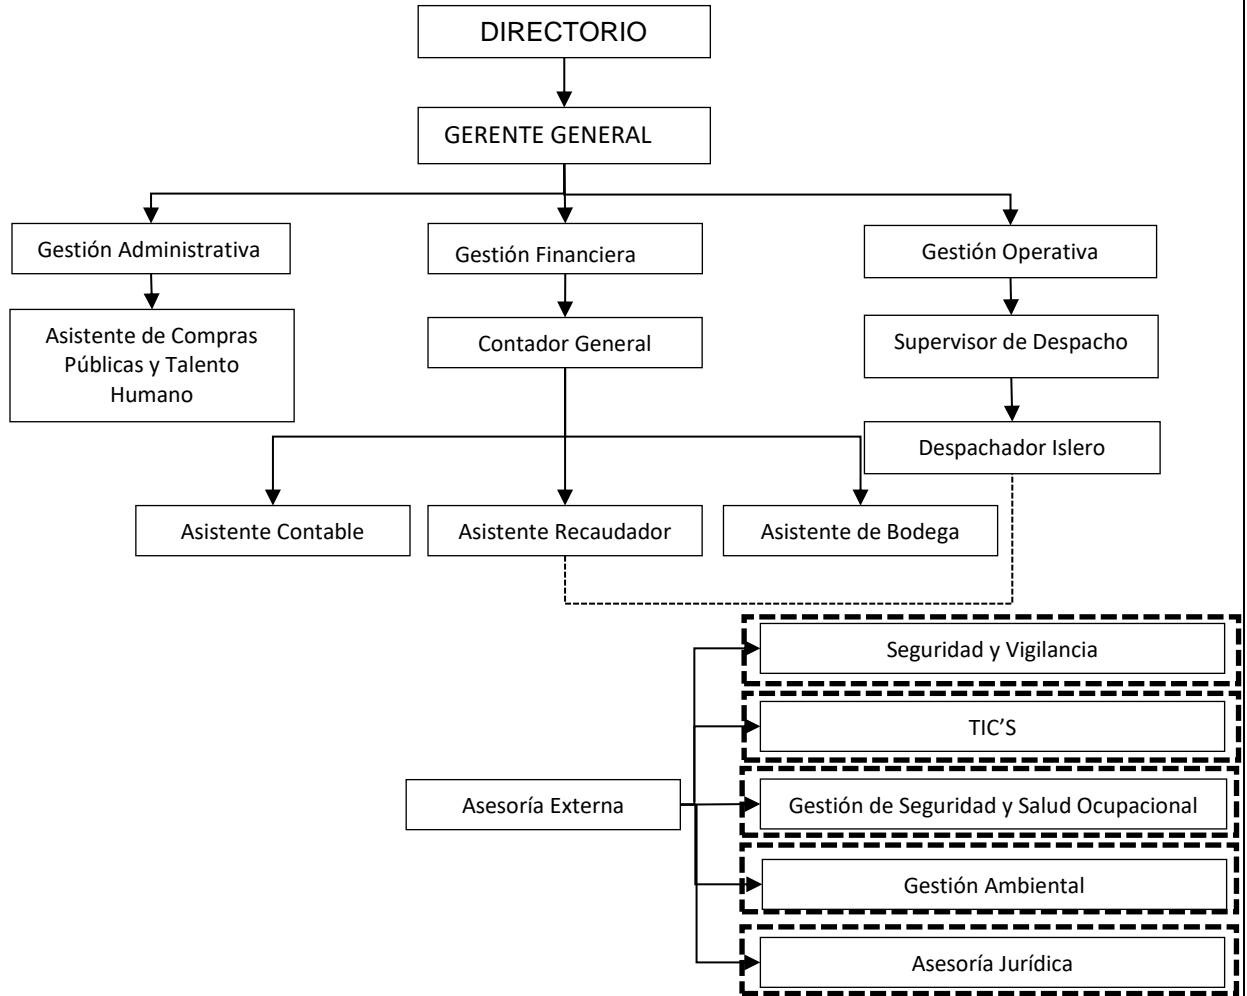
DIRECTORIO

GERENTE GENERAL

Gestión Administrativa

Gestión Financiera

Gestión Operativa

Asistente de Compras Públicas y Talento Humano

Contador General

Supervisor de Despacho

Despachador Islero

Asistente Contable

Asistente Recaudador

Asistente de Bodega

Asesoría Externa

Seguridad y Vigilancia

TIC'S

Gestión de Seguridad y Salud Ocupacional

Gestión Ambiental

Asesoría Jurídica